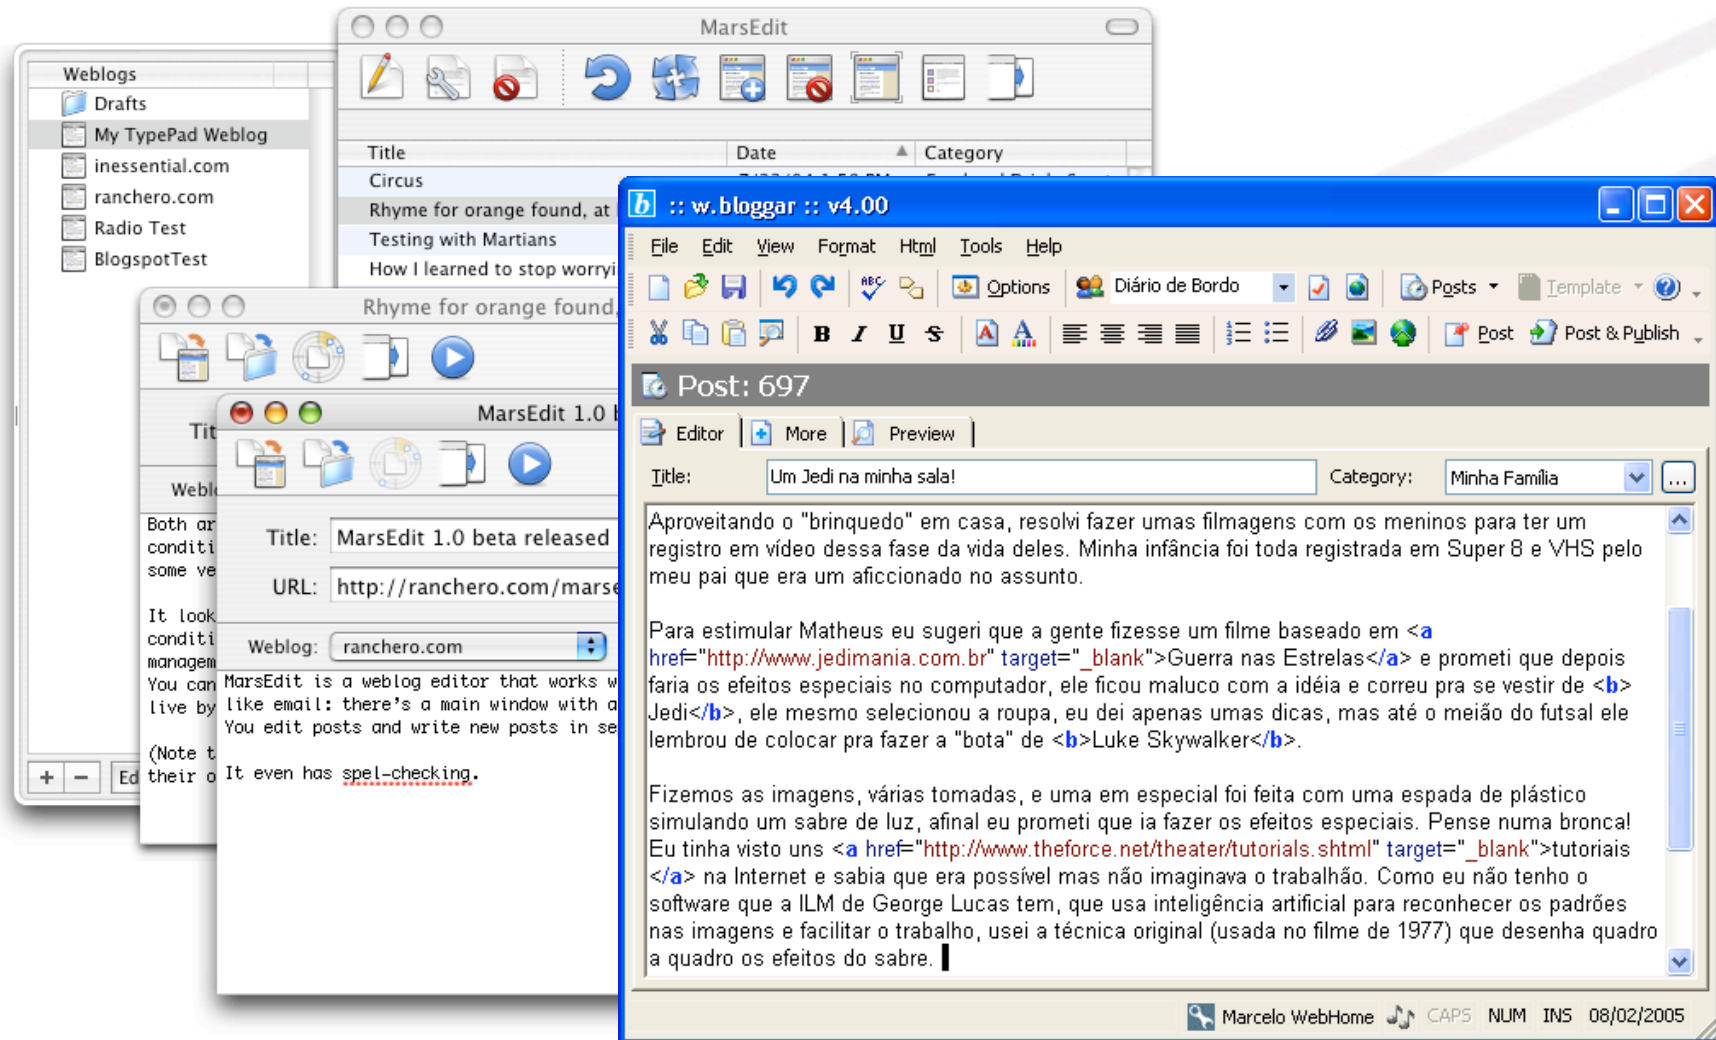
MarsEdit

Weblogs
Drafts
My TypePad Weblog
inessential.com
ranchero.com
Radio Test
BlogspotTest

Title | Date | Category
Circus
Rhyme for orange found, at
Testing with Martians
How I learned to stop worryi

Rhyme for orange found,

Tit
Webl
Both ar
conditi
some ve

It look
conditi
managem
You can
live by

(Note t
their o

Ed

MarsEdit 1.0

Title: MarsEdit 1.0 beta released
URL: http://ranchero.com/marse
Weblog: ranchero.com

MarsEdit is a weblog editor that works w
like email: there's a main window with a
You edit posts and write new posts in se

It even has spel-checking.

:: w.bloggar :: v4.00

File Edit View Format Html Tools Help

Options Diário de Bordo Posts Template

Post Post & Publish

Post: 697

Editor More Preview

Title: Um Jedi na minha sala! Category: Minha Família ...

Aproveitando o "brinquedo" em casa, resolvi fazer umas filmagens com os meninos para ter um registro em vídeo dessa fase da vida deles. Minha infância foi toda registrada em Super 8 e VHS pelo meu pai que era um aficcionado no assunto.

Para estimular Matheus eu sugeri que a gente fizesse um filme baseado em <a href="http://www.jedimania.com.br" target="_blank">Guerra nas Estrelas</a> e prometi que depois faria os efeitos especiais no computador, ele ficou maluco com a idéia e correu pra se vestir de <b> Jedi</b>, ele mesmo selecionou a roupa, eu dei apenas umas dicas, mas até o meião do futsal ele lembrou de colocar pra fazer a "bota" de <b>Luke Skywalker</b>.

Fizemos as imagens, várias tomadas, e uma em especial foi feita com uma espada de plástico simulando um sabre de luz, afinal eu prometi que ia fazer os efeitos especiais. Pense numa bronca! Eu tinha visto uns <a href="http://www.theforce.net/theater/tutorials.shtml" target="_blank">tutoriais </a> na Internet e sabia que era possível mas não imaginava o trabalhão. Como eu não tenho o software que a ILM de George Lucas tem, que usa inteligência artificial para reconhecer os padrões nas imagens e facilitar o trabalho, usei a técnica original (usada no filme de 1977) que desenha quadro a quadro os efeitos do sabre.

Marcelo WebHome CAPS NUM INS 08/02/2005